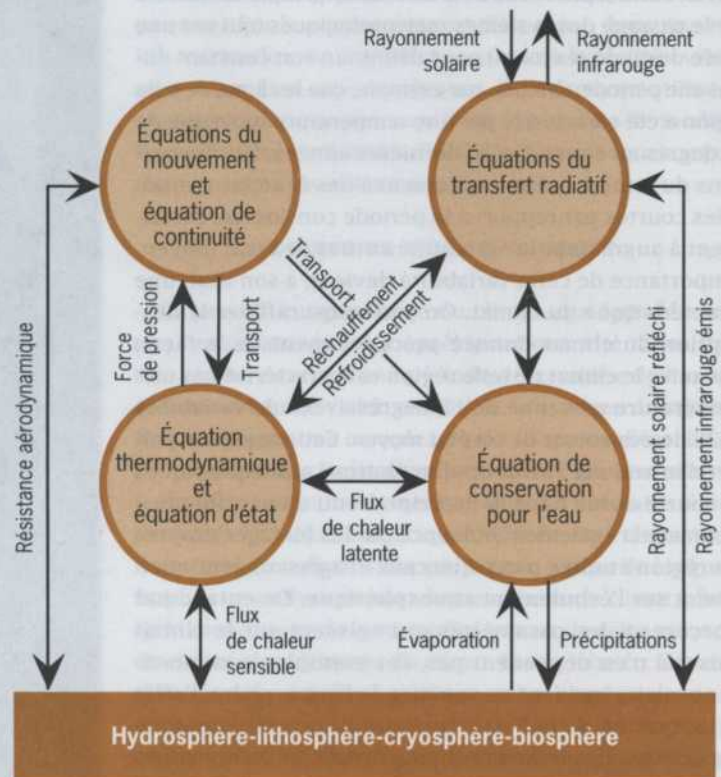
Rayonnement solaire

Rayonnement infrarouge

Équations du mouvement et équation de continuité

Équations du transfert radiatif

Transport

Réchauffement

Refroidissement

Force de pression

Transport

Résistance aérodynamique

Rayonnement solaire réfléchi

Rayonnement infrarouge émis

Équation thermodynamique et équation d'état

Flux de chaleur latente

Équation de conservation pour l'eau

Flux de chaleur sensible

Évaporation

Précipitations

Hydrosphère-lithosphère-cryosphère-biosphère